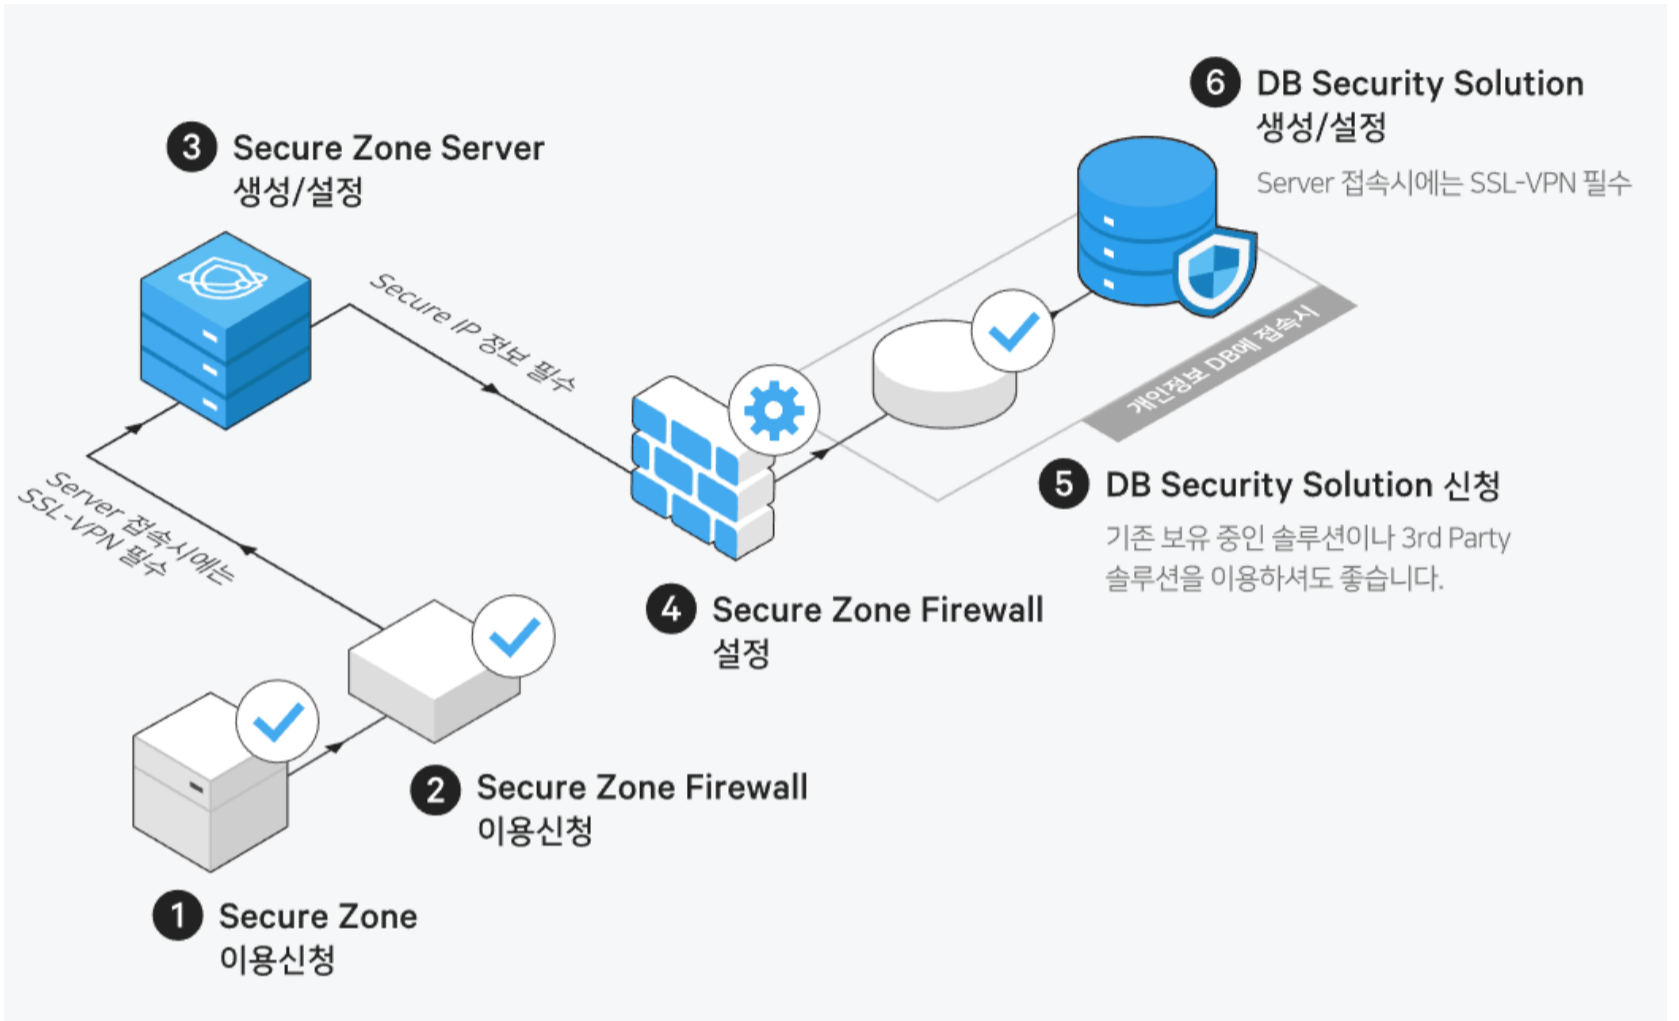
6 DB Security Solution
생성/설정
Server 접속시에는 SSL-VPN 필수

3 Secure Zone Server
생성/설정

Secure IP 정보 필수

개인정보 DB에 접속시

Server 접속시에는
SSL-VPN 필수

5 DB Security Solution 신청
기존 보유 중인 솔루션이나 3rd Party 솔루션을 이용하셔도 좋습니다.

4 Secure Zone Firewall
설정

2 Secure Zone Firewall
이용신청

1 Secure Zone
이용신청